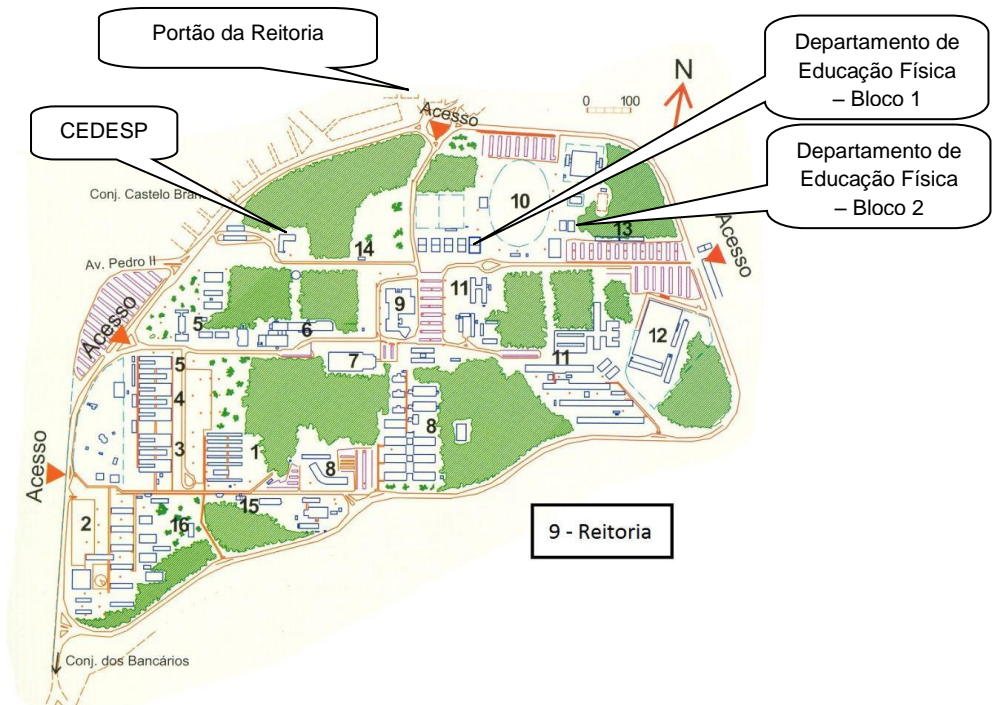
Portão da Reitoria

Departamento de Educação Física – Bloco 1

CEDESP

Departamento de Educação Física – Bloco 2

N

0 100

Acesso

Conj. Castelo Branco

10

13

14

Acesso

Av. Pedro II

9

11

Acesso

5

6

12

7

11

5

4

8

Acesso

3

1

8

2

16

15

9 - Reitoria

Conj. dos Bancários